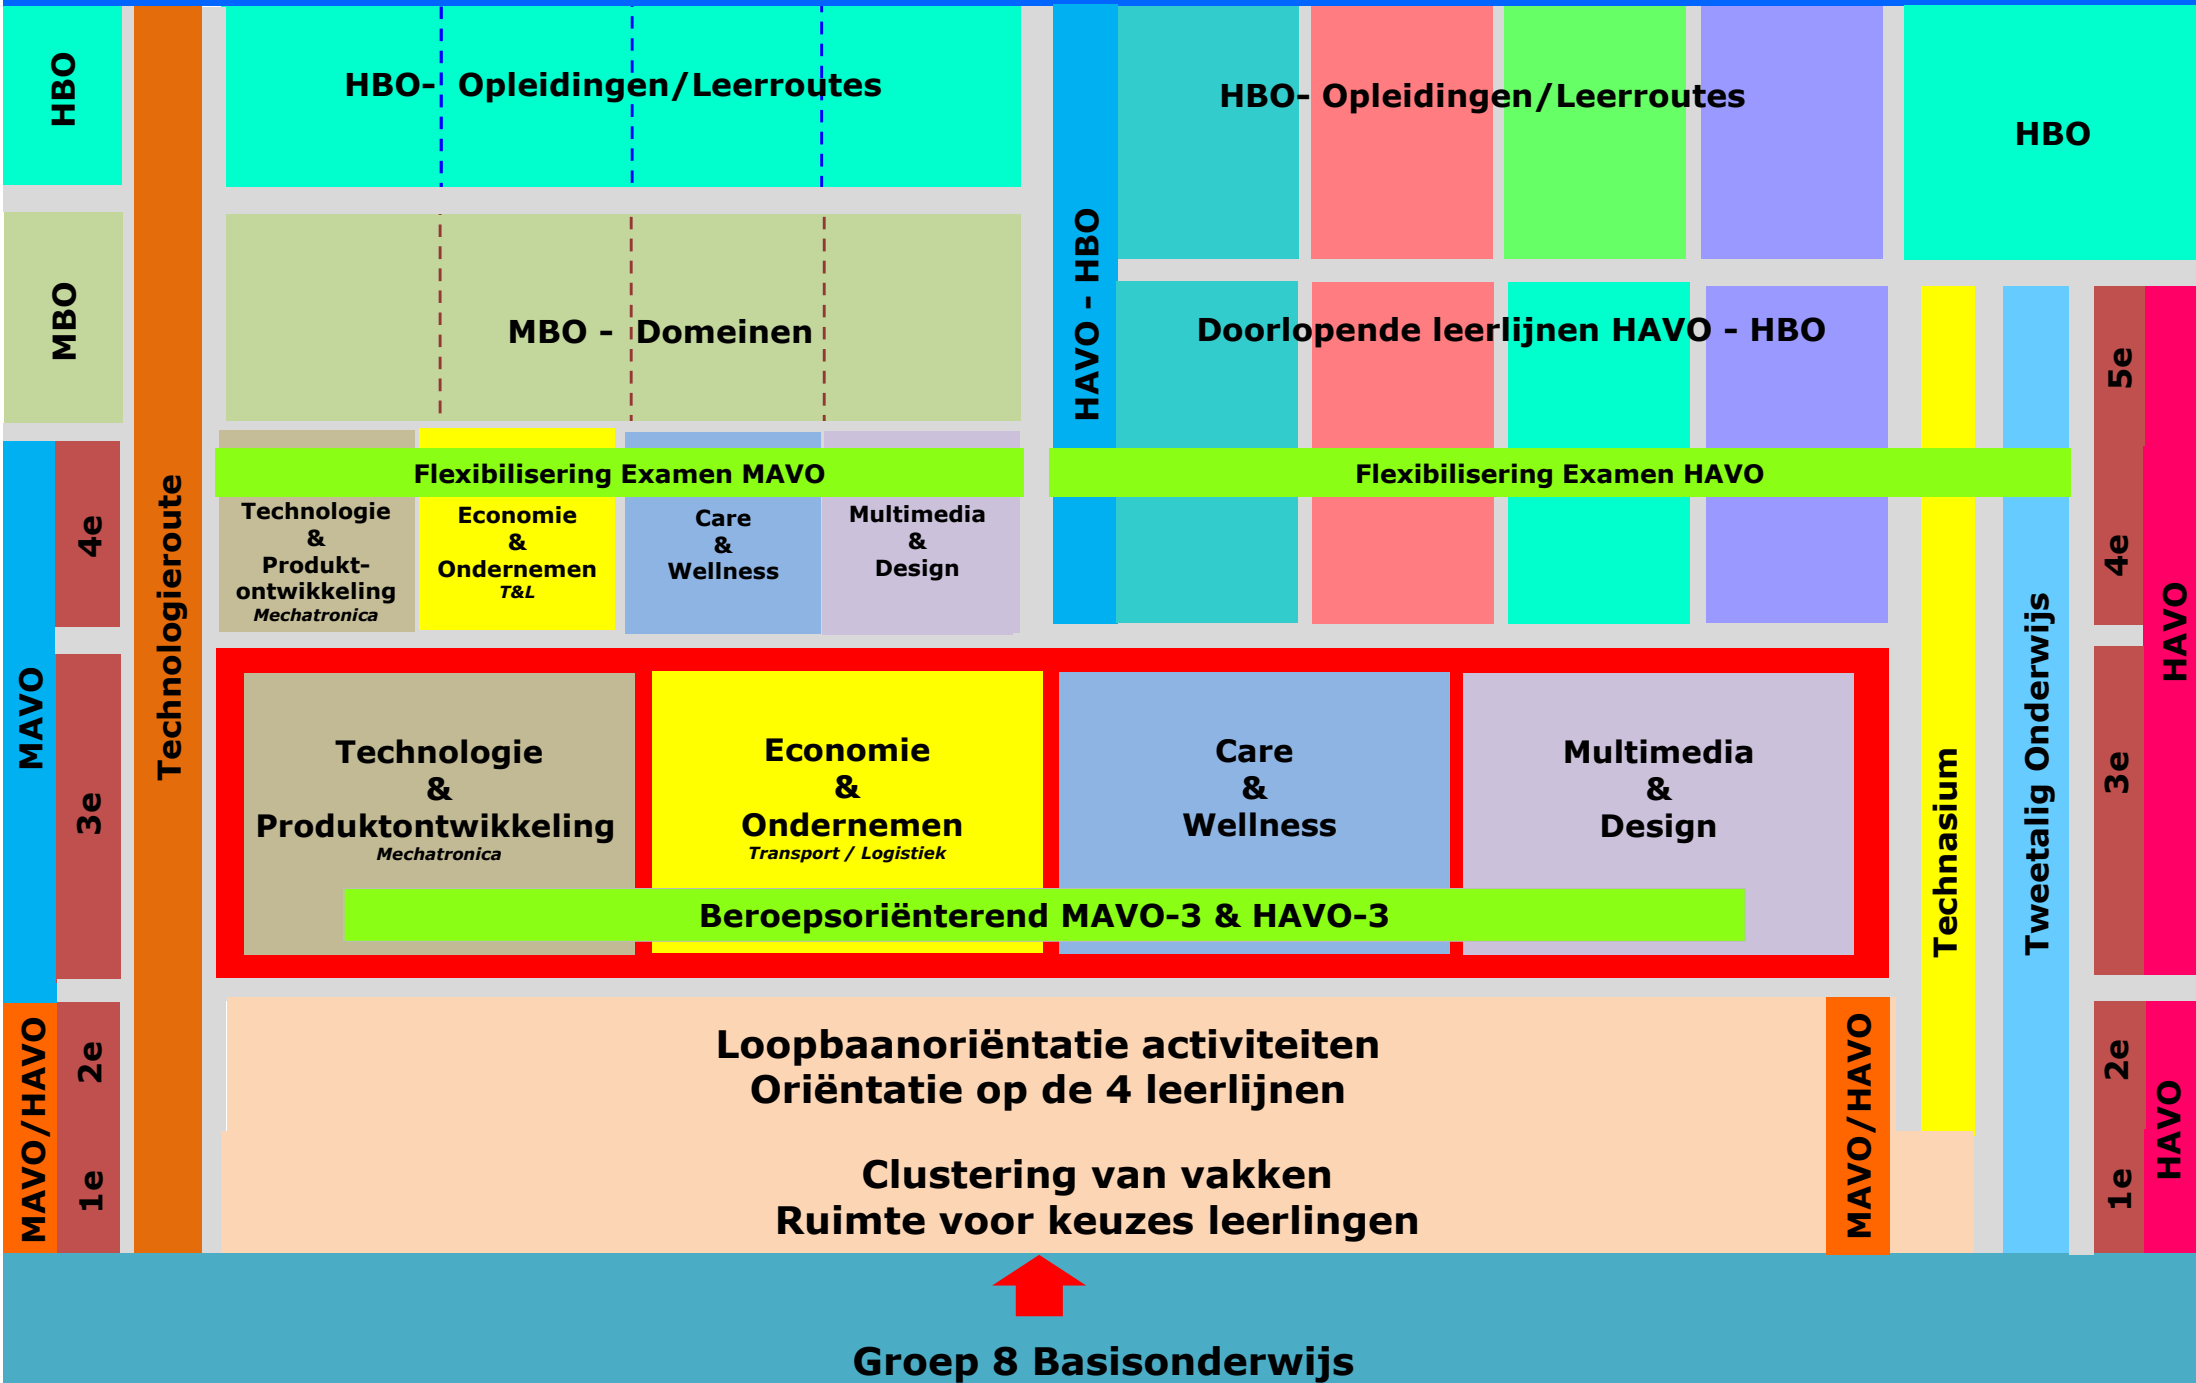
HBO

MBO

MAVO

4e

3e

MAVO/HAVO

2e

1e

Technologieroute

HBO- Opleidingen/Leerroutes

MBO - Domeinen

Flexibilisering Examen MAVO

Technologie & Produkt-ontwikkeling Mechatronica

Economie & Ondernemen T&L

Care & Wellness

Multimedia & Design

HAVO - HBO

HBO- Opleidingen/Leerroutes

HBO

Doorlopende leerlijnen HAVO - HBO

Flexibilisering Examen HAVO

Technologie & Produktontwikkeling Mechatronica

Economie & Ondernemen Transport / Logistiek

Care & Wellness

Multimedia & Design

Beroepsoriënterend MAVO-3 & HAVO-3

Technasium

Tweetalig Onderwijs

5e

4e

3e

HAVO

2e

1e

HAVO

Loopbaanoriëntatie activiteiten
Oriëntatie op de 4 leerlijnen

Clustering van vakken
Ruimte voor keuzes leerlingen

MAVO/HAVO

Groep 8 Basisonderwijs